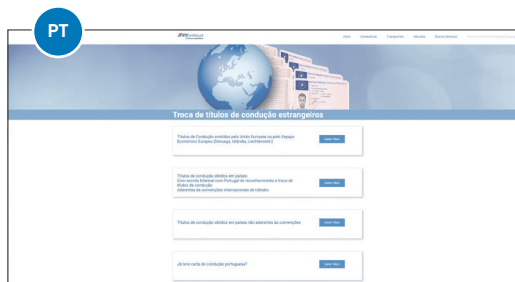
PT

Troca de títulos de condução estrangeiros

Títulos de Condução emitidos pela União Europeia ou pelo Espaço Económico Europeu (Noruega, Islândia, Liechtenstein)

Saber Mais

Títulos de condução obtidos em países:
Com acordo bilateral com Portugal de reconhecimento e troca de títulos de condução
Aderentes às convenções internacionais de trânsito

Saber Mais

Títulos de condução obtidos em países não aderentes às convenções

Saber Mais

Já tem carta de condução portuguesa?

Saber Mais